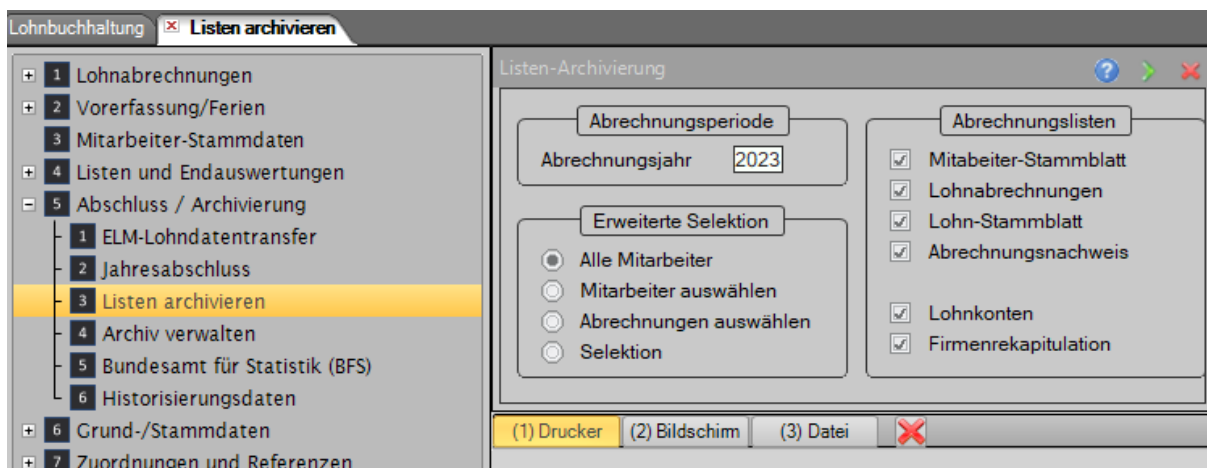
Lohnbuchhaltung | Listen archivieren

1 Lohnabrechnungen
2 Vorerfassung/Ferien
3 Mitarbeiter-Stammdaten
4 Listen und Endauswertungen
5 Abschluss / Archivierung
1 ELM-Lohndatentransfer
2 Jahresabschluss
3 Listen archivieren
4 Archiv verwalten
5 Bundesamt für Statistik (BFS)
6 Historisierungsdaten
6 Grund-/Stammdaten
7 Zuordnungen und Referenzen

Listen-Archivierung

Abrechnungsperiode
Abrechnungsjahr 2023

Erweiterte Selektion
Alle Mitarbeiter
Mitarbeiter auswählen
Abrechnungen auswählen
Selektion

Abrechnungslisten
Mitabeiter-Stammblatt
Lohnabrechnungen
Lohn-Stammblatt
Abrechnungsnachweis
Lohnkonten
Firmenrekapitulation

(1) Drucker | (2) Bildschirm | (3) Datei